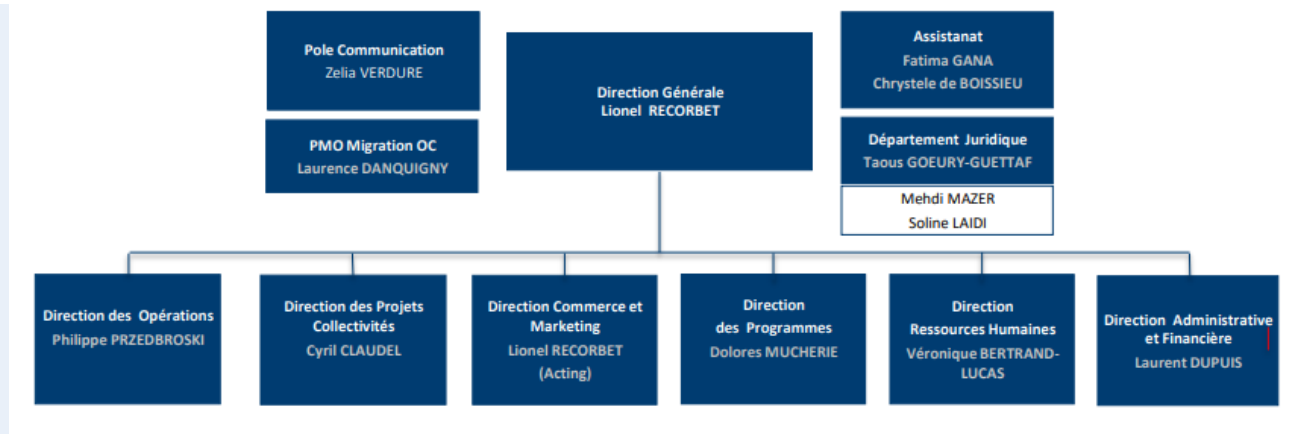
Pole Communication
Zelia VERDURE

PMO Migration OC
Laurence DANQUIGNY

Direction Générale
Lionel RECORBET

Assistanat
Fatima GANA
Chrystele de BOISSIEU

Département Juridique
Taous GOEURY-GUETTAF

Mehdi MAZER
Soline LAIDI

Direction des Opérations
Philippe PRZEDBROSKI

Direction des Projets Collectivités
Cyril CLAUDEL

Direction Commerce et Marketing
Lionel RECORBET
(Acting)

Direction
des Programmes
Dolores MUCHERIE

Direction
Ressources Humaines
Véronique BERTRAND-LUCAS

Direction Administrative et Financière
Laurent DUPUIS